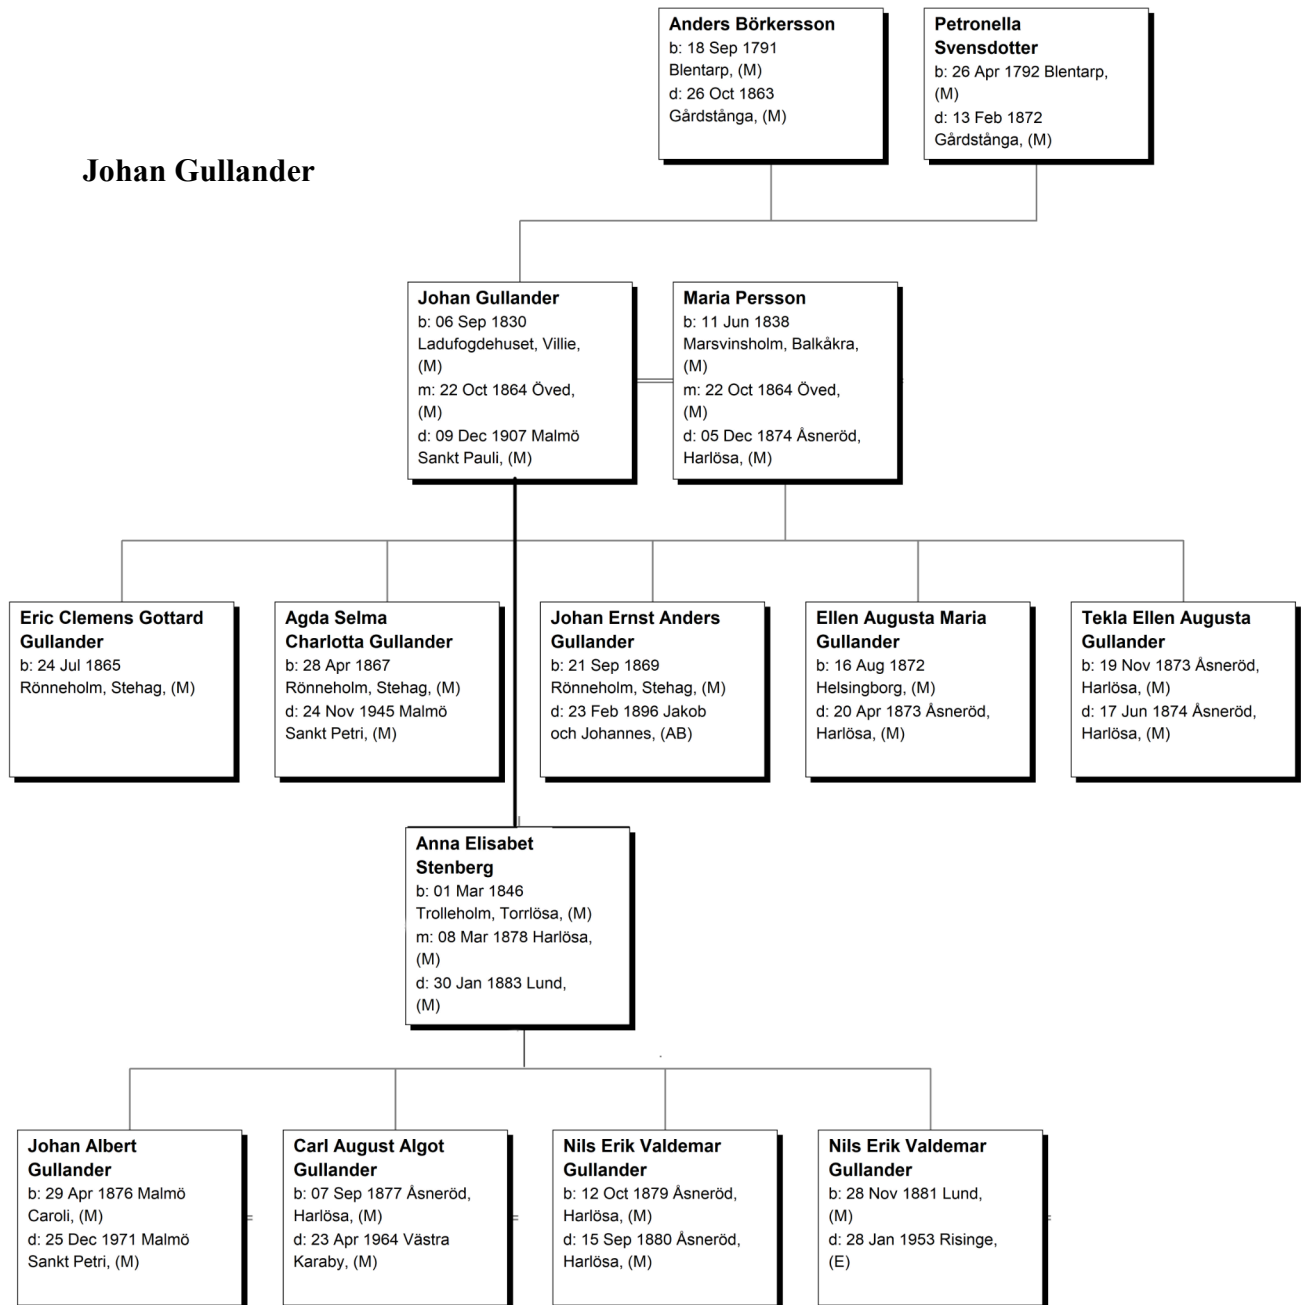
Anders Börkersson
b: 18 Sep 1791 Blentarp, (M)
d: 26 Oct 1863 Gårdstånga, (M)

Petronella Svensdotter
b: 26 Apr 1792 Blentarp, (M)
d: 13 Feb 1872 Gårdstånga, (M)

Johan Gullander

Johan Gullander
b: 06 Sep 1830 Ladufogdehuset, Villie, (M)
m: 22 Oct 1864 Öved, (M)
d: 09 Dec 1907 Malmö Sankt Pauli, (M)

Maria Persson
b: 11 Jun 1838 Marsvinsholm, Balkåkra, (M)
m: 22 Oct 1864 Öved, (M)
d: 05 Dec 1874 Åsneröd, Harlösa, (M)

Eric Clemens Gottard Gullander
b: 24 Jul 1865 Rönneholm, Stehag, (M)

Agda Selma Charlotta Gullander
b: 28 Apr 1867 Rönneholm, Stehag, (M)
d: 24 Nov 1945 Malmö Sankt Petri, (M)

Johan Ernst Anders Gullander
b: 21 Sep 1869 Rönneholm, Stehag, (M)
d: 23 Feb 1896 Jakob och Johannes, (AB)

Ellen Augusta Maria Gullander
b: 16 Aug 1872 Helsingborg, (M)
d: 20 Apr 1873 Åsneröd, Harlösa, (M)

Tekla Ellen Augusta Gullander
b: 19 Nov 1873 Åsneröd, Harlösa, (M)
d: 17 Jun 1874 Åsneröd, Harlösa, (M)

Anna Elisabet Stenberg
b: 01 Mar 1846 Trolleholm, Torrlösa, (M)
m: 08 Mar 1878 Harlösa, (M)
d: 30 Jan 1883 Lund, (M)

Johan Albert Gullander
b: 29 Apr 1876 Malmö Caroli, (M)
d: 25 Dec 1971 Malmö Sankt Petri, (M)

Carl August Algot Gullander
b: 07 Sep 1877 Åsneröd, Harlösa, (M)
d: 23 Apr 1964 Västra Karaby, (M)

Nils Erik Valdemar Gullander
b: 12 Oct 1879 Åsneröd, Harlösa, (M)
d: 15 Sep 1880 Åsneröd, Harlösa, (M)

Nils Erik Valdemar Gullander
b: 28 Nov 1881 Lund, (M)
d: 28 Jan 1953 Risinge, (E)